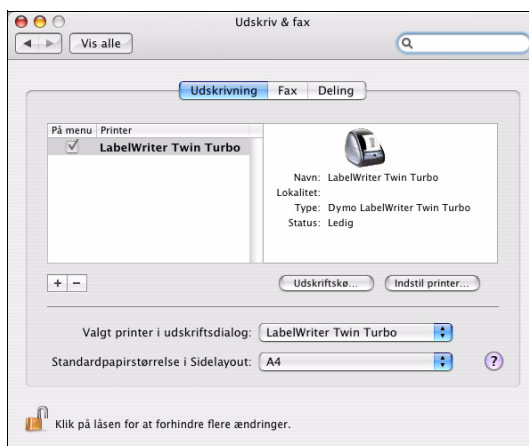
Udskriv & fax

Vis alle

Udskrivning Fax Deling

På menu Printer
LabelWriter Twin Turbo

Navn: LabelWriter Twin Turbo
Lokalitet:
Type: Dymo LabelWriter Twin Turbo
Status: Ledig

+ −

Udskriftskø...
Indstil printer...

Valgt printer i udskriftsdialog: LabelWriter Twin Turbo

Standardpapirstørrelse i Sidelayout: A4

?

Klik på låsen for at forhindre flere ændringer.